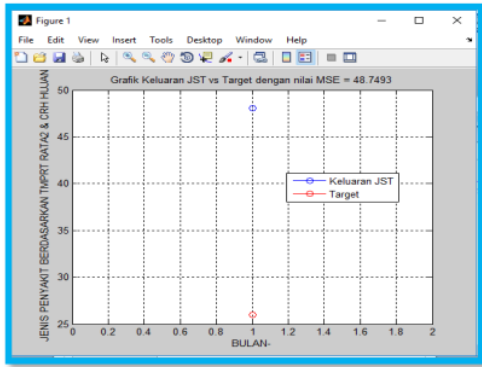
Figure 1

File Edit View Insert Tools Desktop Window Help

Grafik Keluaran JST vs Target dengan nilai MSE = 48.7493

JENIS PENYAKIT BERDASARKAN TMPRT RATA2 & CRH HJUAN

50
45
40
35
30
25

0 0.2 0.4 0.6 0.8 1 1.2 1.4 1.6 1.8 2

BULAN-

Keluaran JST
Target